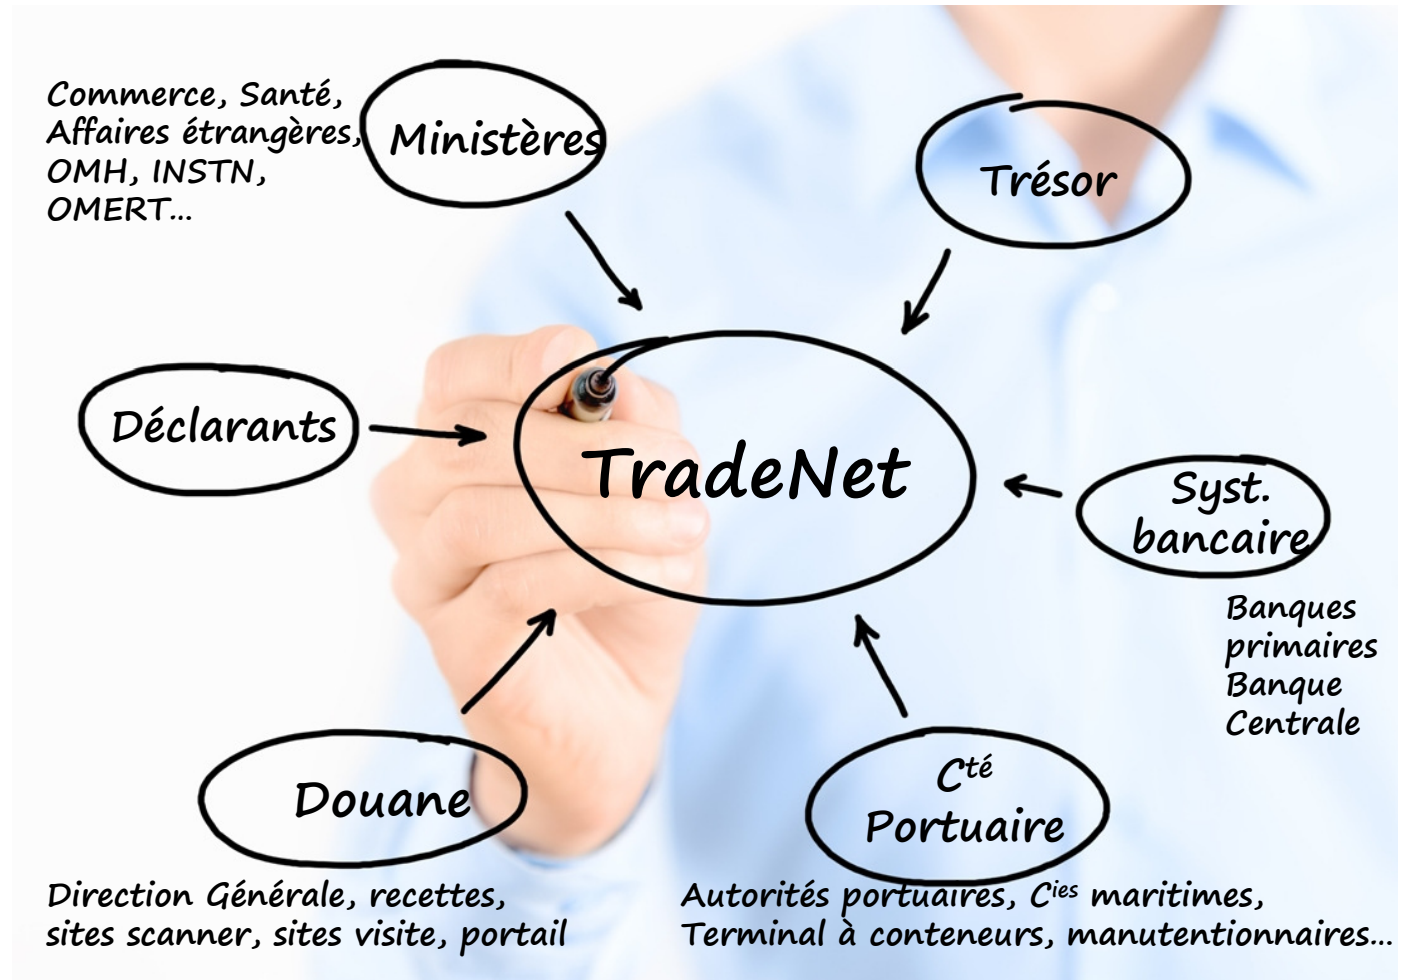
Commerce, Santé, Affaires étrangères, OMH, INSTN, OMERT...

Ministères

Trésor

Déclarants

TradeNet

Syst. bancaire

Banques primaires Banque Centrale

Douane

$C^{té}$ Portuaire

Direction Générale, recettes, sites scanner, sites visite, portail

Autorités portuaires, $C^{ies}$ maritimes, Terminal à conteneurs, manutentionnaires...